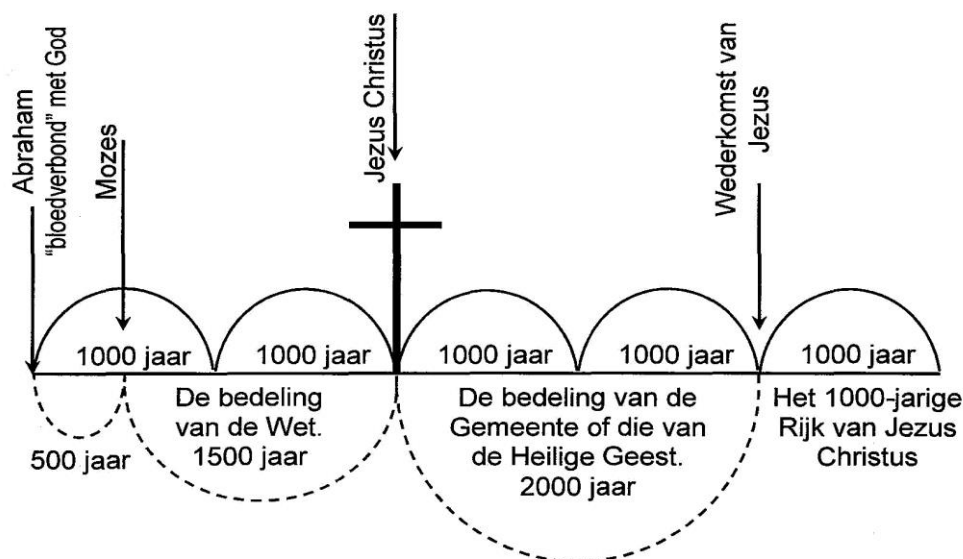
Abraham
"bloedverbond" met God

Mozes

Jezus Christus

Wederkomst van Jezus

1000 jaar

1000 jaar

1000 jaar

1000 jaar

1000 jaar

500 jaar

De bedeling van de Wet. 1500 jaar

De bedeling van de Gemeente of die van de Heilige Geest. 2000 jaar

Het 1000-jarige Rijk van Jezus Christus